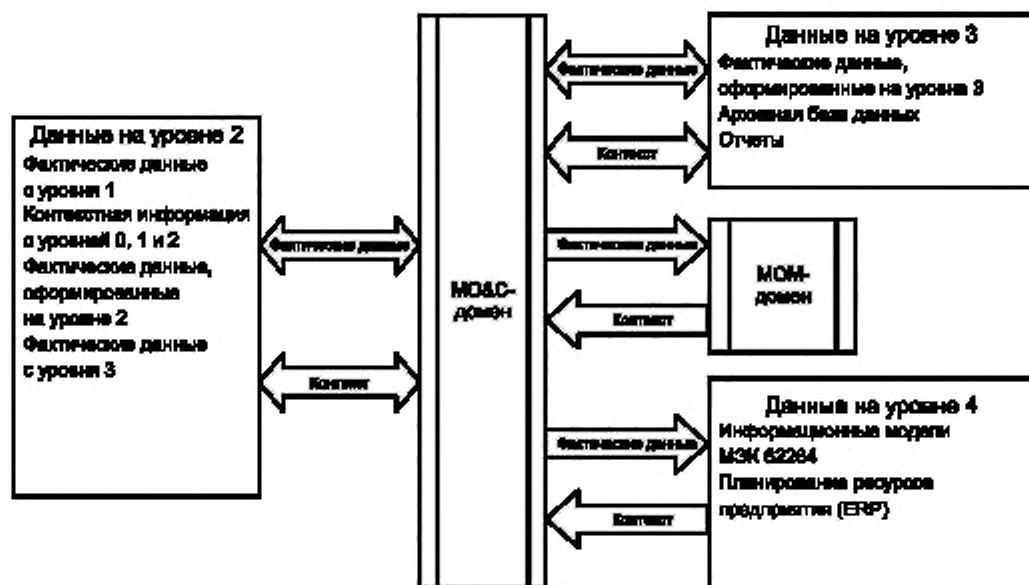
Данные на уровне 3
Фактические данные, оформированные на уровне 3
Архивная база данных
Отчеты

Фактические данные

Контекст

Данные на уровне 2
Фактические данные с уровня 1
Контекстная информация с уровней 0, 1 и 2
Фактические данные, оформированные на уровне 2
Фактические данные с уровня 3

Фактические данные

Контекст

MO&C-домен

Фактические данные

Контекст

MOM-домен

Данные на уровне 4
Информационные модели МЭК 62264
Планирование ресурсов предприятия (ERP)

Фактические данные

Контекст